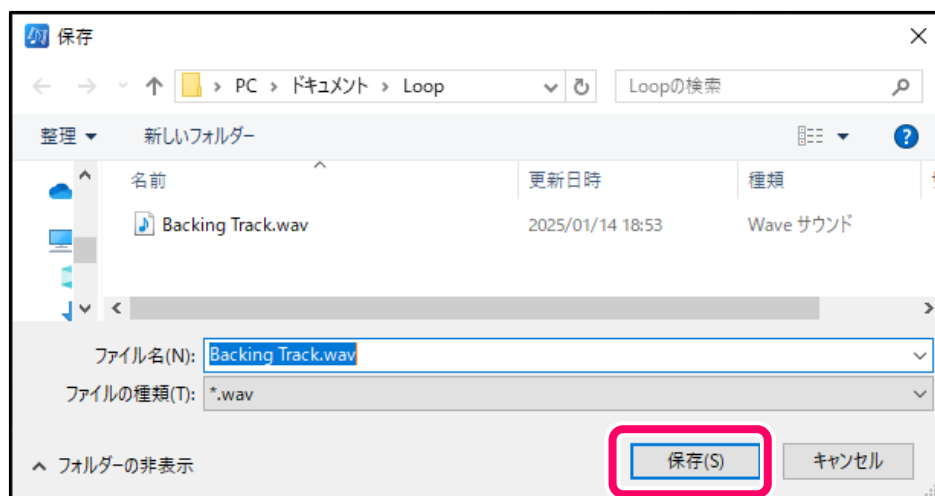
保存

PC › ドキュメント › Loop

Loopの検索

整理 ▾　新しいフォルダー

| 名前 | 更新日時 | 種類 |
|---|---|---|
| Backing Track.wav | 2025/01/14 18:53 | Wave サウンド |

ファイル名(N): Backing Track.wav

ファイルの種類(T): *.wav

フォルダーの非表示

保存(S)　キャンセル